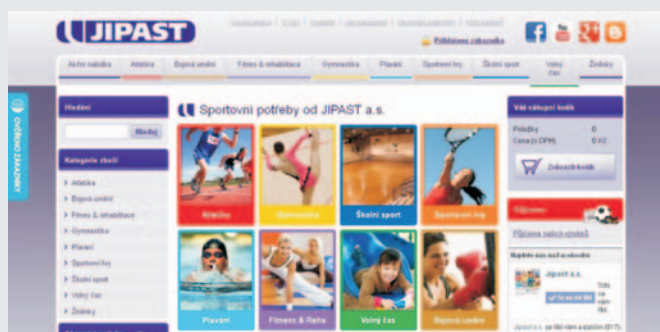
JIPAST

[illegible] | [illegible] | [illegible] | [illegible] | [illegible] | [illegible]

Přihlášení zákazníka

Akční nabídka | Atletika | Bojová umění | Fitness & rehabilitace | Gymnastika | Plavání | Sportovní hry | Školní sport | Volný čas | Žiněnky

OVĚŘENO ZÁKAZNÍKY

Hledání

Hledej

Kategorie zboží

Atletika
Bojová umění
Fitness & rehabilitace
Gymnastika
Plavání
Sportovní hry
Školní sport
Volný čas
Žiněnky

Sportovní potřeby od JIPAST a.s.

Atletika | Gymnastika | Školní sport | Sportovní hry

Plavání | Fitness & Reha | Volný čas | Bojová umění

Váš nákupní košík

Položky 0
Cena (s DPH) 0 Kč

Zobrazit košík

Půjčovna

Půjčovna našich výrobků

Najdete nás na Facebooku

Jipast a.s.

To se mi líbí

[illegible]